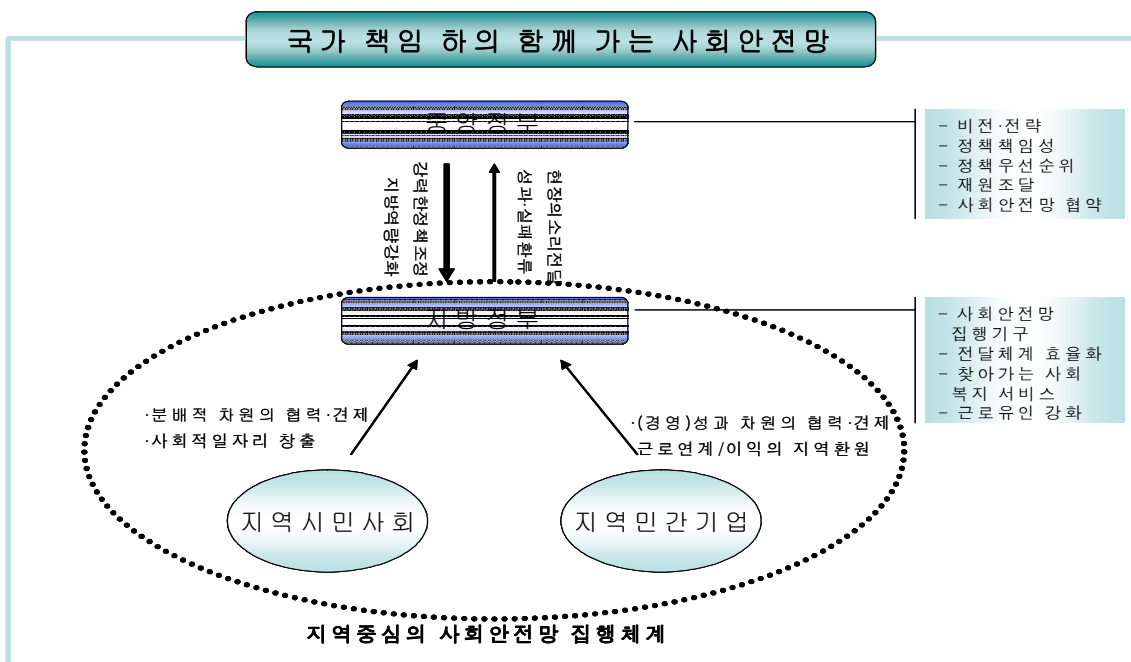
국가 책임 하의 함께 가는 사회안전망

중앙정부

- 비전·전략
- 정책책임성
- 정책우선순위
- 재원조달
- 사회안전망 협약

강력한정책조정
지방역량강화

현장의소리전달
성과·실패환류

지방정부

- 사회안전망 집행기구
- 전달체계 효율화
- 찾아가는 사회복지 서비스
- 근로유인 강화

·분배적 차원의 협력·견제
·사회적일자리 창출

·(경영)성과 차원의 협력·견제
근로연계/이익의 지역환원

지역시민사회

지역민간기업

지역중심의 사회안전망 집행체계